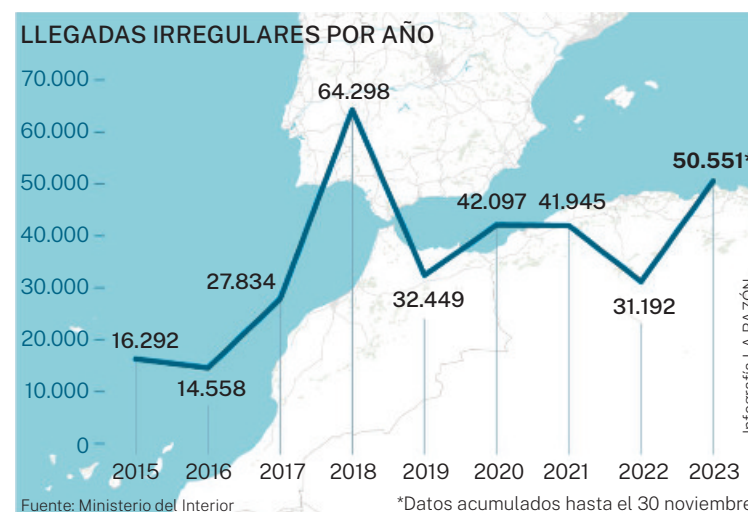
LLEGADAS IRREGULARES POR AÑO

70.000
60.000
50.000
40.000
30.000
20.000
10.000
0

16.292
14.558
27.834
64.298
32.449
42.097
41.945
31.192
50.551*

2015
2016
2017
2018
2019
2020
2021
2022
2023

Infografía LA RAZÓN

Fuente: Ministerio del Interior
*Datos acumulados hasta el 30 noviembre